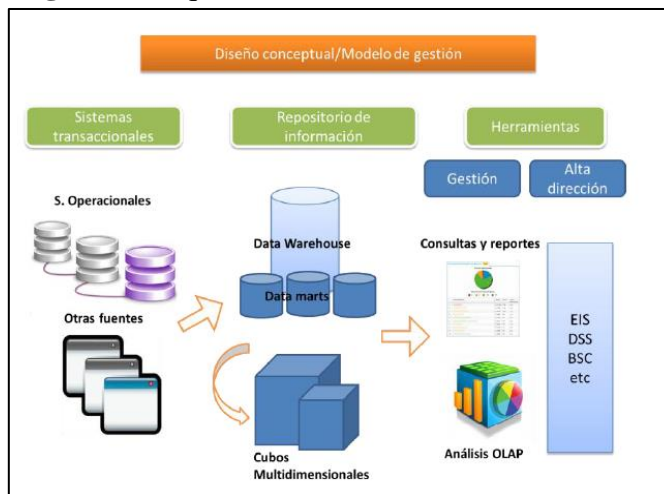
Diseño conceptual/Modelo de gestión

Sistemas transaccionales

Repositorio de información

Herramientas

Gestión

Alta dirección

S. Operacionales

Otras fuentes

Data Warehouse

Data marts

Cubos Multidimensionales

Consultas y reportes

Análisis OLAP

EIS
DSS
BSC
etc